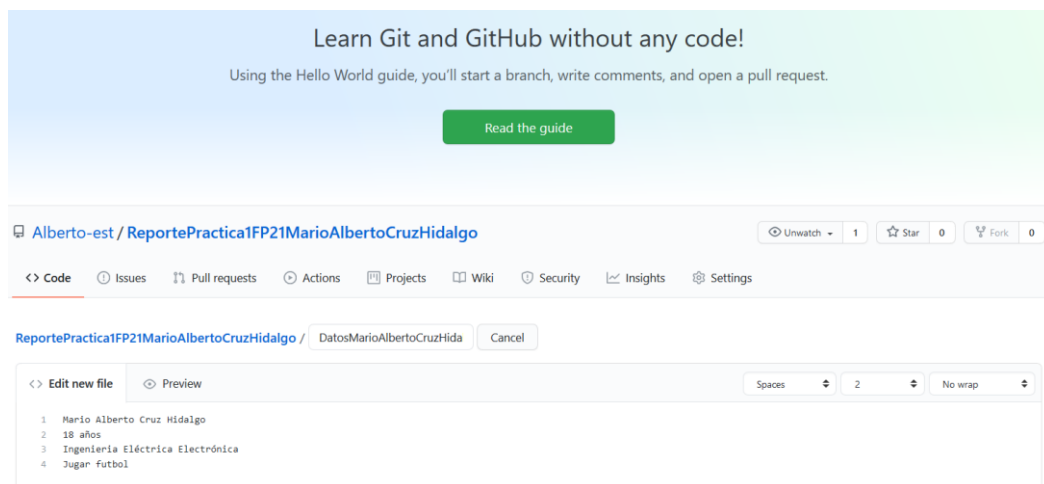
Learn Git and GitHub without any code!

Using the Hello World guide, you'll start a branch, write comments, and open a pull request.

Read the guide

Alberto-est / ReportePractica1FP21MarioAlbertoCruzHidalgo

Unwatch 1 Star 0 Fork 0

Code Issues Pull requests Actions Projects Wiki Security Insights Settings

ReportePractica1FP21MarioAlbertoCruzHidalgo / DatosMarioAlbertoCruzHida Cancel

Edit new file Preview

Spaces 2 No wrap

1 Mario Alberto Cruz Hidalgo
2 18 años
3 Ingeniería Eléctrica Electrónica
4 Jugar futbol